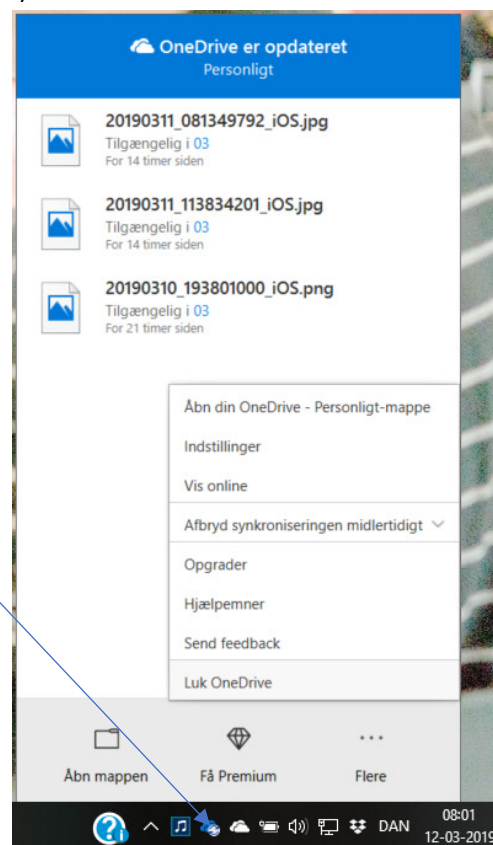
OneDrive er opdateret
Personligt

20190311_081349792_iOS.jpg
Tilgængelig i 03
For 14 timer siden

20190311_113834201_iOS.jpg
Tilgængelig i 03
For 14 timer siden

20190310_193801000_iOS.png
Tilgængelig i 03
For 21 timer siden

Åbn din OneDrive - Personligt-mappe
Indstillinger
Vis online
Afbryd synkroniseringen midlertidigt
Opgrader
Hjælpemner
Send feedback
Luk OneDrive

Åbn mappen
Få Premium
Flere

DAN
08:01
12-03-2019